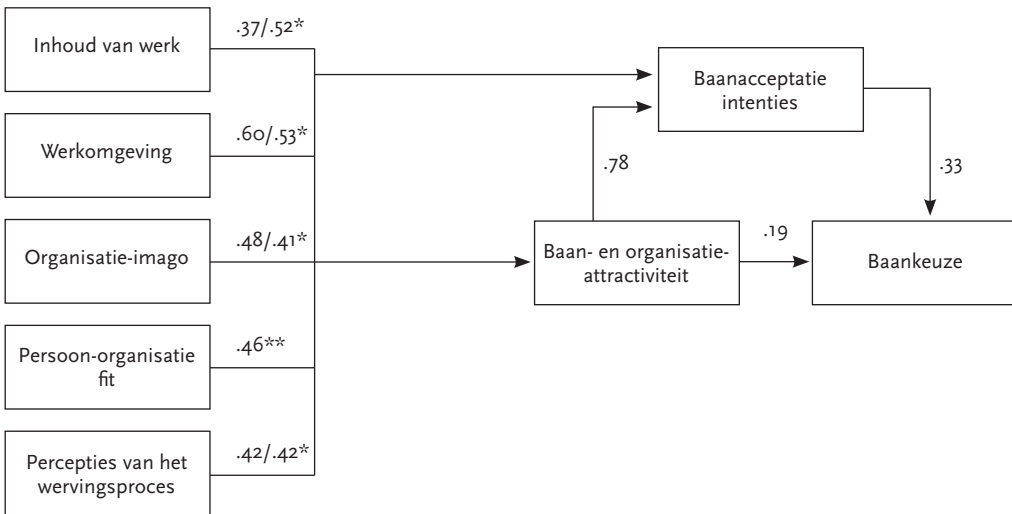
Inhoud van werk
.37/.52*

Werkomgeving
.60/.53*

Organisatie-imago
.48/.41*

Persoon-organisatie fit
.46**

Percepties van het wervingsproces
.42/.42*

Baanacceptatie intenties

.78

.33

Baan- en organisatie-attractiviteit

.19

Baankeuze